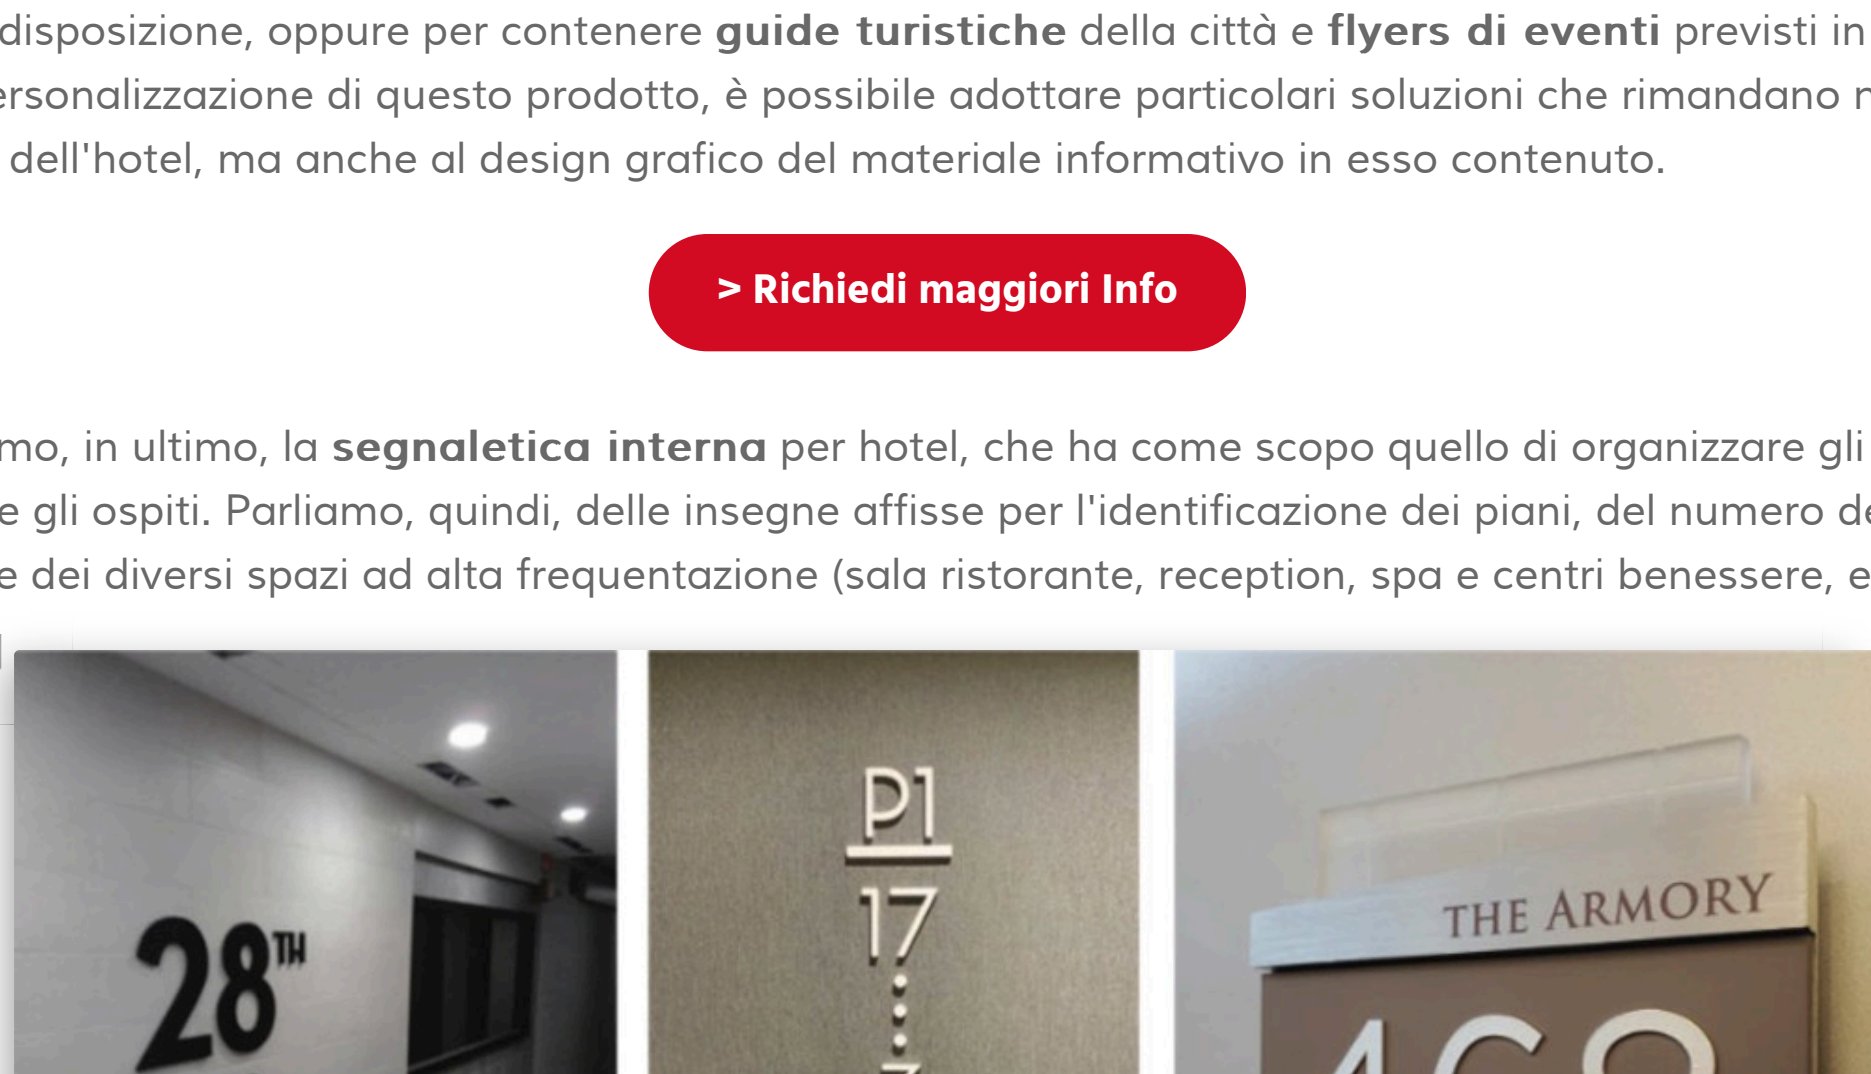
disposizione, oppure per contenere **guide turistiche** della città e **flyers di eventi** previsti in
ersonalizzazione di questo prodotto, è possibile adottare particolari soluzioni che rimandano r
dell'hotel, ma anche al design grafico del materiale informativo in esso contenuto.

> Richiedi maggiori Info

mo, in ultimo, la **segnaletica interna** per hotel, che ha come scopo quello di organizzare gli
e gli ospiti. Parliamo, quindi, delle insegne affisse per l'identificazione dei piani, del numero de
e dei diversi spazi ad alta frequentazione (sala ristorante, reception, spa e centri benessere, e

28TH

P1
17

THE ARMORY
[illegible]